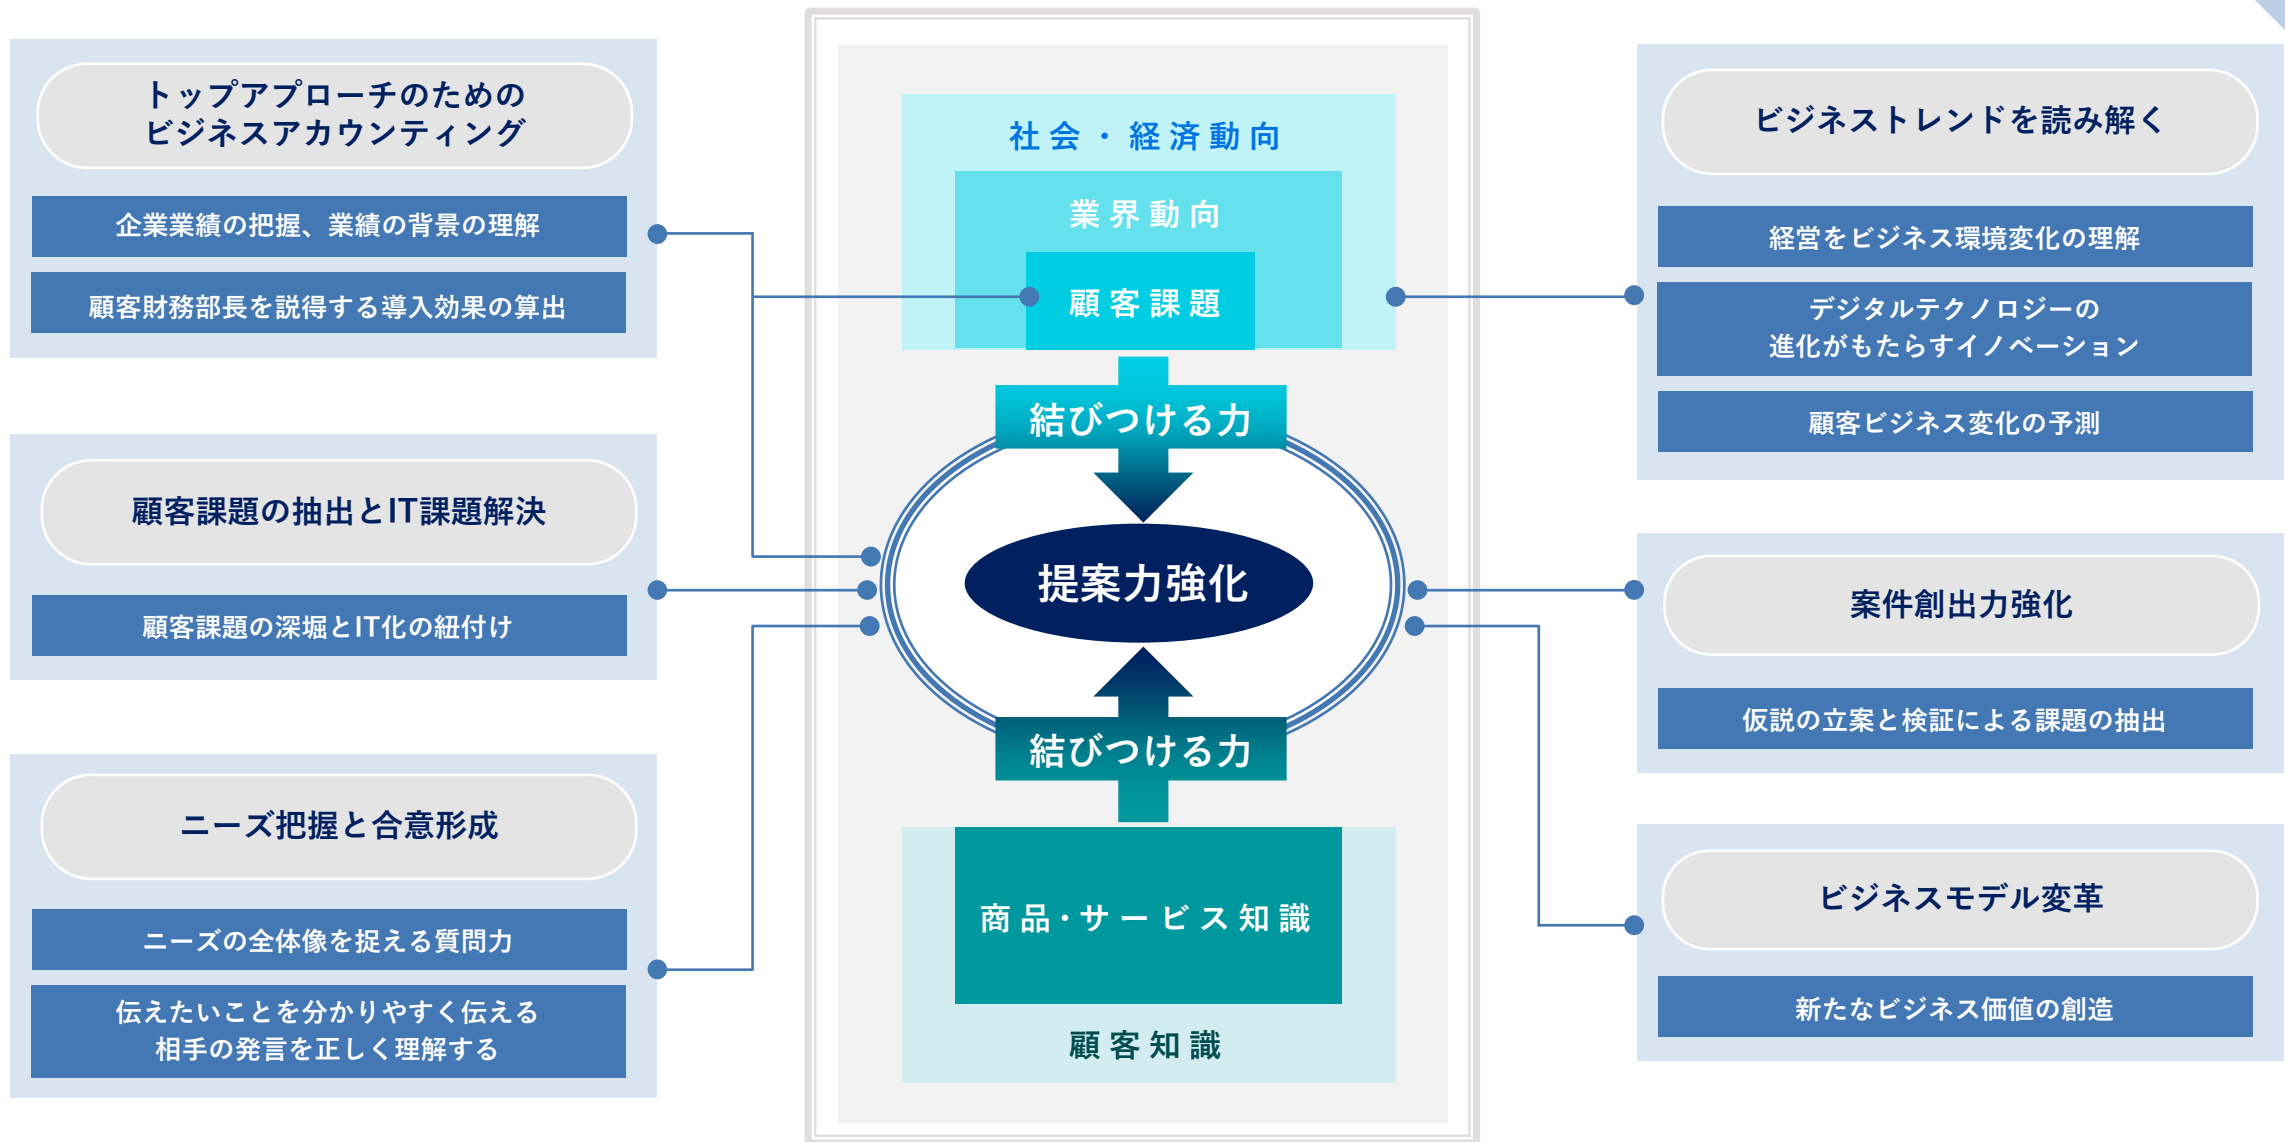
トップアプローチのための
ビジネスアカウンティング

企業業績の把握、業績の背景の理解

顧客財務部長を説得する導入効果の算出

顧客課題の抽出とIT課題解決

顧客課題の深堀とIT化の紐付け

ニーズ把握と合意形成

ニーズの全体像を捉える質問力

伝えたいことを分かりやすく伝える
相手の発言を正しく理解する

社会・経済動向

業界動向

顧客課題

結びつける力

提案力強化

結びつける力

商品・サービス知識

顧客知識

ビジネストレンドを読み解く

経営をビジネス環境変化の理解

デジタルテクノロジーの
進化がもたらすイノベーション

顧客ビジネス変化の予測

案件創出力強化

仮説の立案と検証による課題の抽出

ビジネスモデル変革

新たなビジネス価値の創造